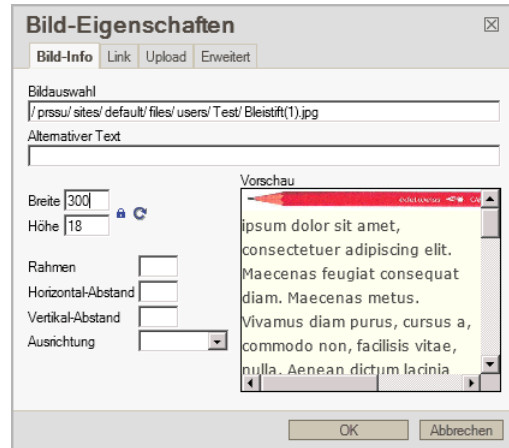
Bild-Eigenschaften

Bild-Info | Link | Upload | Erweitert

Bildauswahl
/ prssu/ sites/ default/ files/ users/ Test/ Bleistift(1).jpg

Alternativer Text

Breite 300
Höhe 18

Rahmen
Horizontal-Abstand
Vertikal-Abstand
Ausrichtung

Vorschau
ipsum dolor sit amet, consectetuer adipiscing elit. Maecenas feugiat consequat diam. Maecenas metus. Vivamus diam purus, cursus a, commodo non, facilisis vitae, nulla. Aenean dictum lacinia

OK | Abbrechen